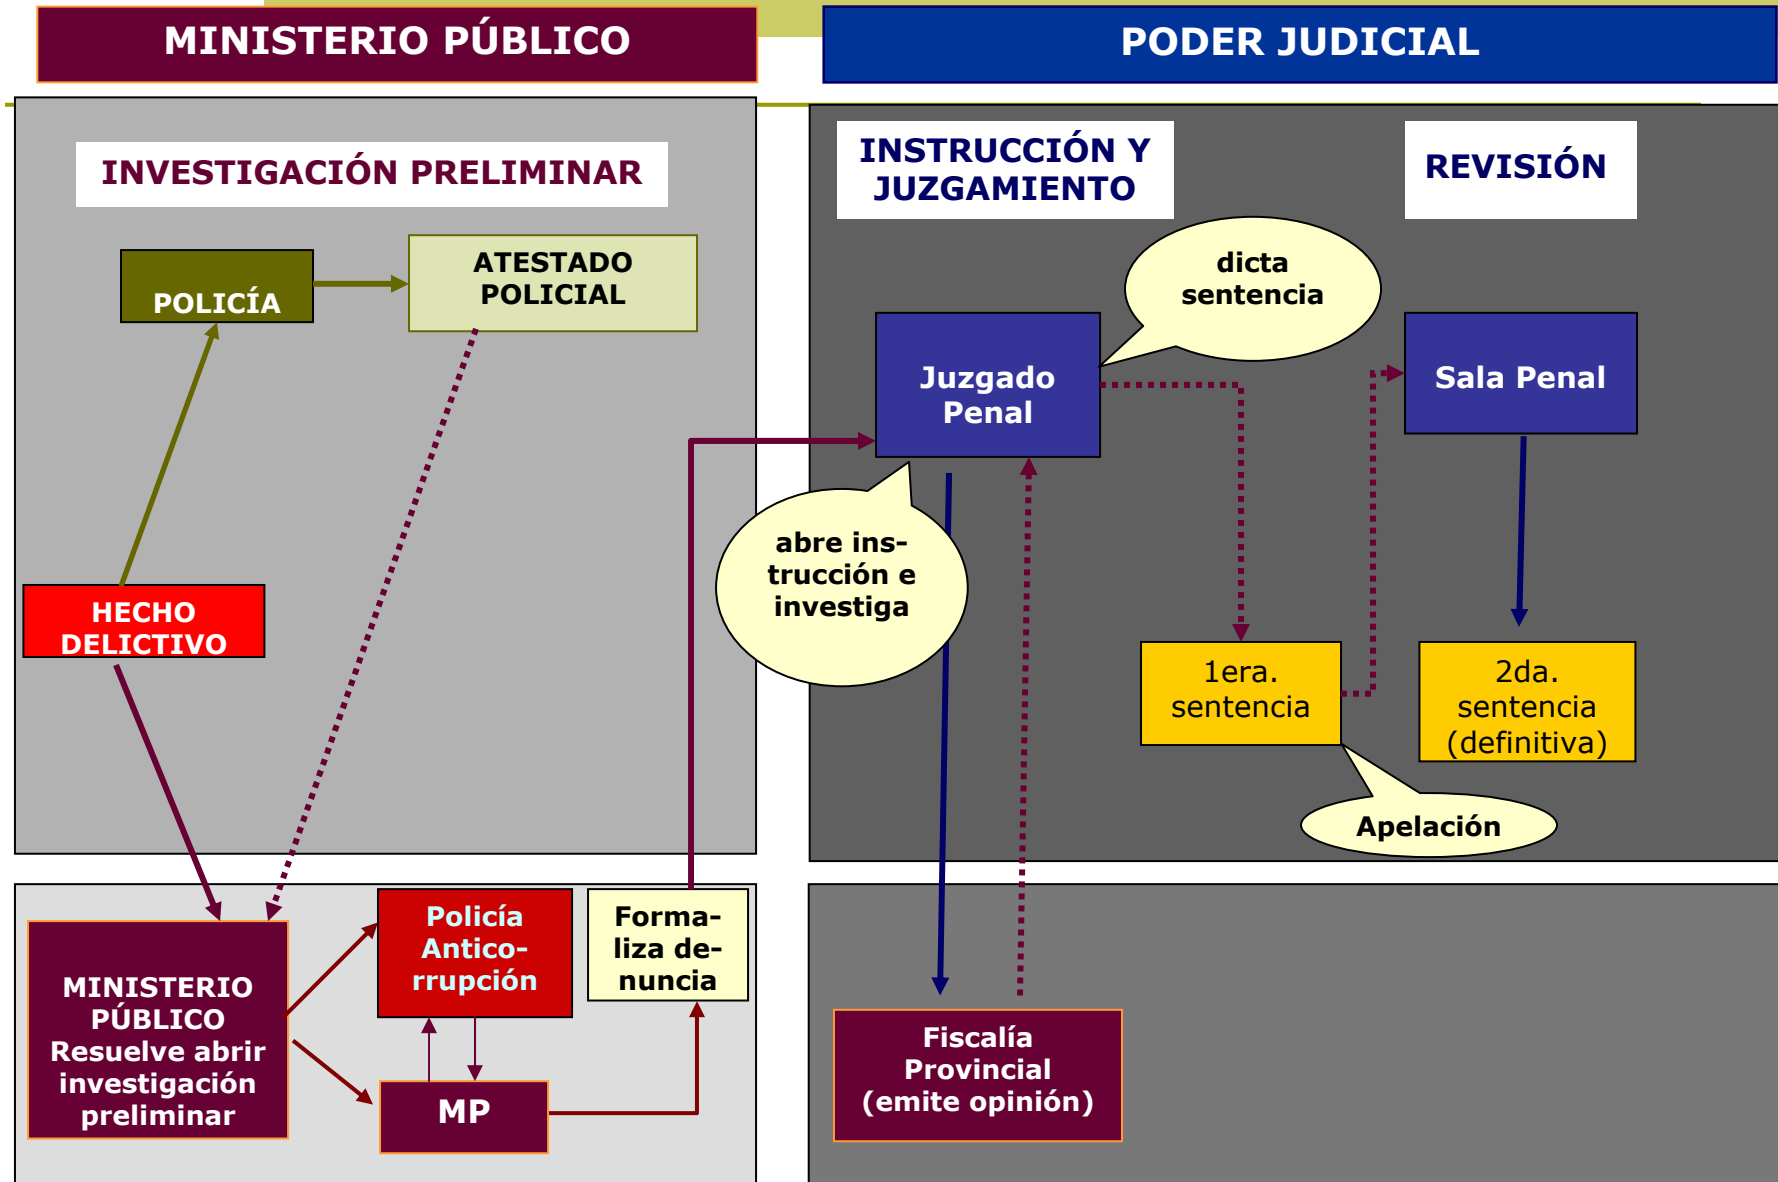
MINISTERIO PÚBLICO

PODER JUDICIAL

INVESTIGACIÓN PRELIMINAR

POLICÍA

ATESTADO POLICIAL

HECHO DELICTIVO

INSTRUCCIÓN Y JUZGAMIENTO

REVISIÓN

dicta sentencia

Juzgado Penal

Sala Penal

abre instrucción e investiga

1era. sentencia

2da. sentencia (definitiva)

Apelación

MINISTERIO PÚBLICO Resuelve abrir investigación preliminar

Policía Anticorrupción

Formaliza denuncia

MP

Fiscalía Provincial (emite opinión)